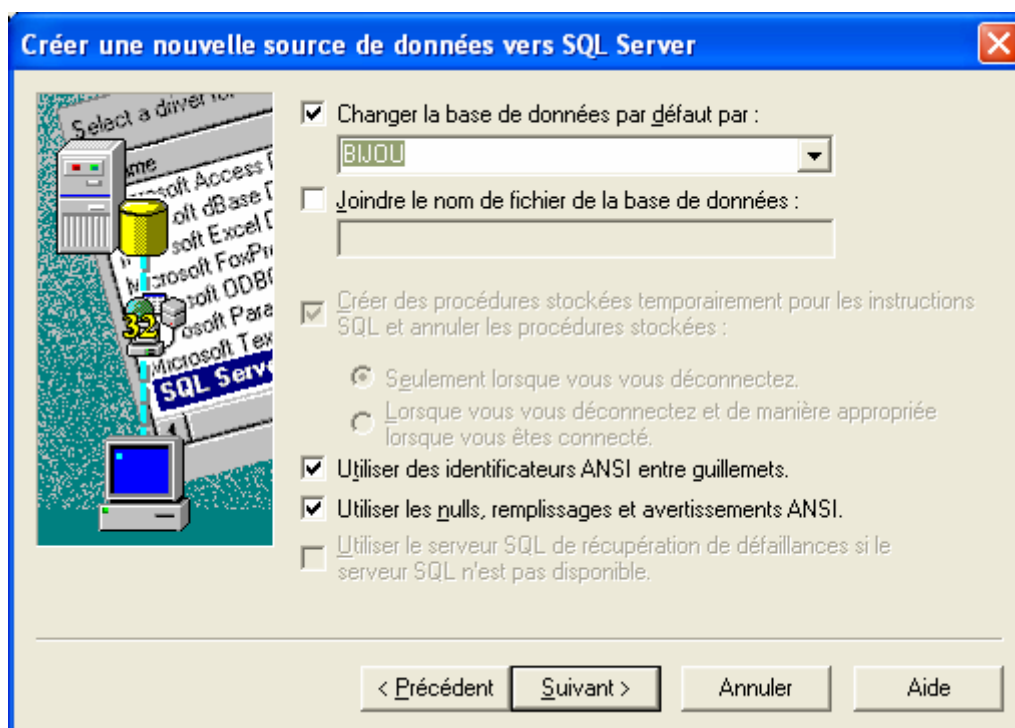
Créer une nouvelle source de données vers SQL Server

Select a driver for
Name
osoft Access
oft dBase
soft Excel
crosoft FoxPro
osoft ODBC
osoft Para
Microsoft Tex
SQL Serv
32

Changer la base de données par défaut par :

BIJOU

Joindre le nom de fichier de la base de données :

Créer des procédures stockées temporairement pour les instructions SQL et annuler les procédures stockées :

Seulement lorsque vous vous déconnectez.

Lorsque vous vous déconnectez et de manière appropriée lorsque vous êtes connecté.

Utiliser des identificateurs ANSI entre guillemets.

Utiliser les nulls, remplissages et avertissements ANSI.

Utiliser le serveur SQL de récupération de défaillances si le serveur SQL n'est pas disponible.

< Précédent | Suivant > | Annuler | Aide